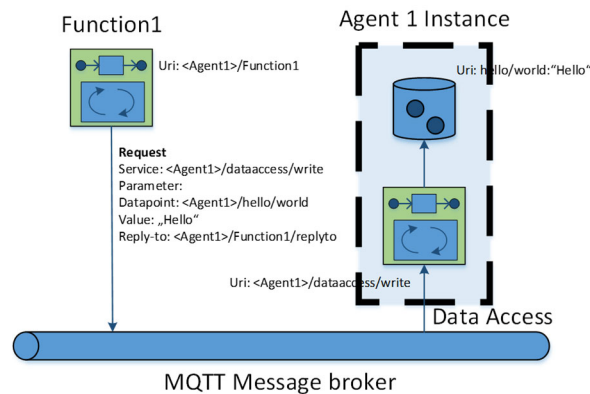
Function1

Agent 1 Instance

Uri: <Agent1>/Function1

Uri: hello/world:"Hello"

Request
Service: <Agent1>/dataaccess/write
Parameter:
Datapoint: <Agent1>/hello/world
Value: „Hello"
Reply-to: <Agent1>/Function1/replyto

Uri: <Agent1>/dataaccess/write

Data Access

MQTT Message broker